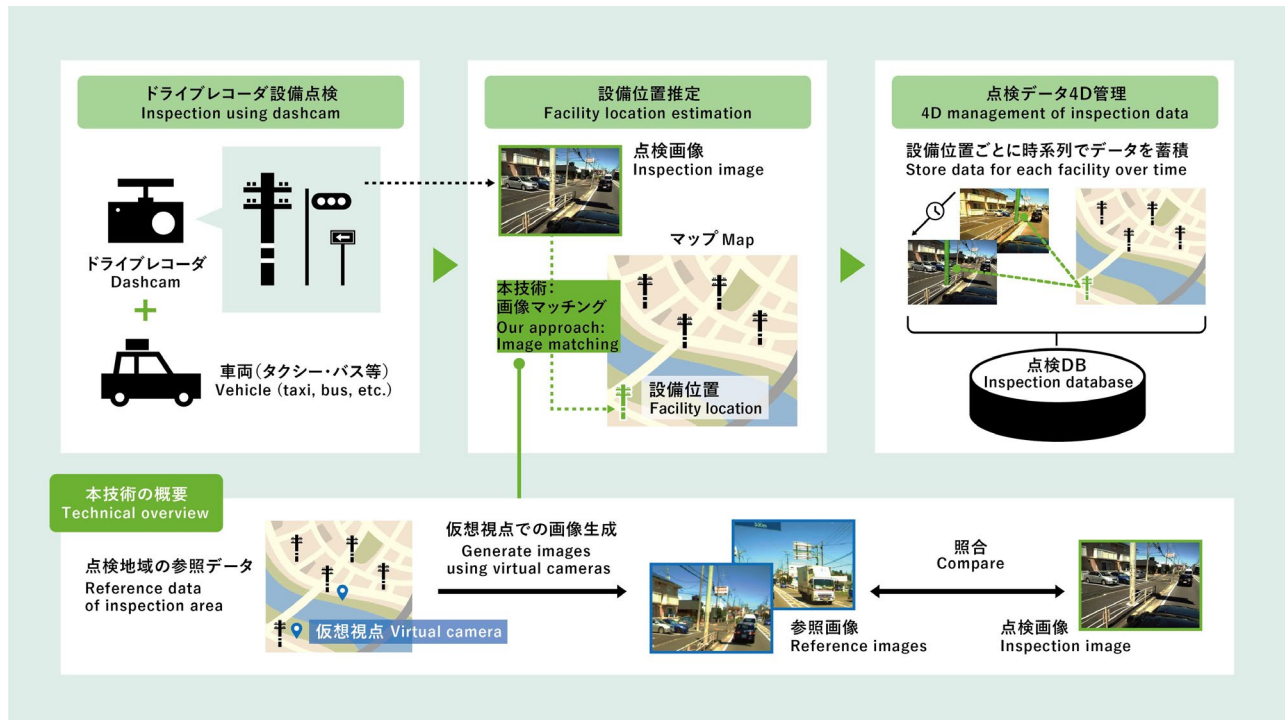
ドライブレコーダ設備点検
Inspection using dashcam

ドライブレコーダ
Dashcam

車両（タクシー・バス等）
Vehicle (taxi, bus, etc.)

設備位置推定
Facility location estimation

点検画像
Inspection image

マップ Map

本技術：
画像マッチング
Our approach:
Image matching

設備位置
Facility location

点検データ4D管理
4D management of inspection data

設備位置ごとに時系列でデータを蓄積
Store data for each facility over time

点検DB
Inspection database

本技術の概要
Technical overview

点検地域の参照データ
Reference data
of inspection area

仮想視点 Virtual camera

仮想視点での画像生成
Generate images
using virtual cameras

参照画像
Reference images

照合
Compare

点検画像
Inspection image